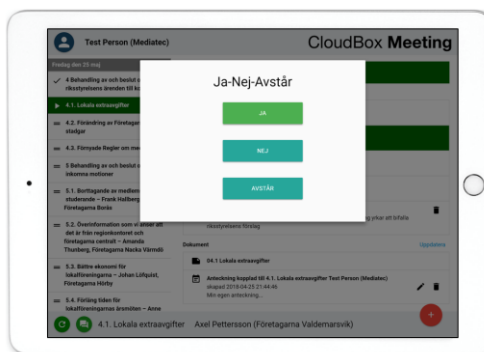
Test Person (Mediatec)

CloudBox Meeting

Fredag den 25 maj

4 Behandling av och beslut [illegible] rösstyrelsens ärenden till k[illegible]

4.1. Lokala extraavgifter

4.2. Förändring av Företage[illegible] stadgar

4.3. Förnyade Regler om me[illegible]

5 Behandling av och beslut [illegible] inkomna motioner

5.1. Borttagande av medlem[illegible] studerande – Frank Hallberg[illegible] Företagarna Borås

5.2. Överinformation som vi anser att det är från regionkontoret och företagarna centralt – Amanda Thunberg, Företagarna Nacka Värmdö

5.3. Bättre ekonomi för lokalföreningarna – Johan Lilfquist, Företagarna Hörby

5.4. Förläng tiden för lokalföreningarnas ärenden – Anne

Ja-Nej-Avstår

JA

NEJ

AVSTÅR

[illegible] yrkar att bifalla rösstyrelsens förslag

Dokument

Uppdatera

04.1 Lokala extraavgifter

Anteckning kopplad till 4.1. Lokala extraavgifter Test Person (Mediatec)
skapad 2018-04-25 21:44:46
Min egen anteckning...

4.1. Lokala extraavgifter   Axel Pettersson (Företagarna Valdemarsvik)